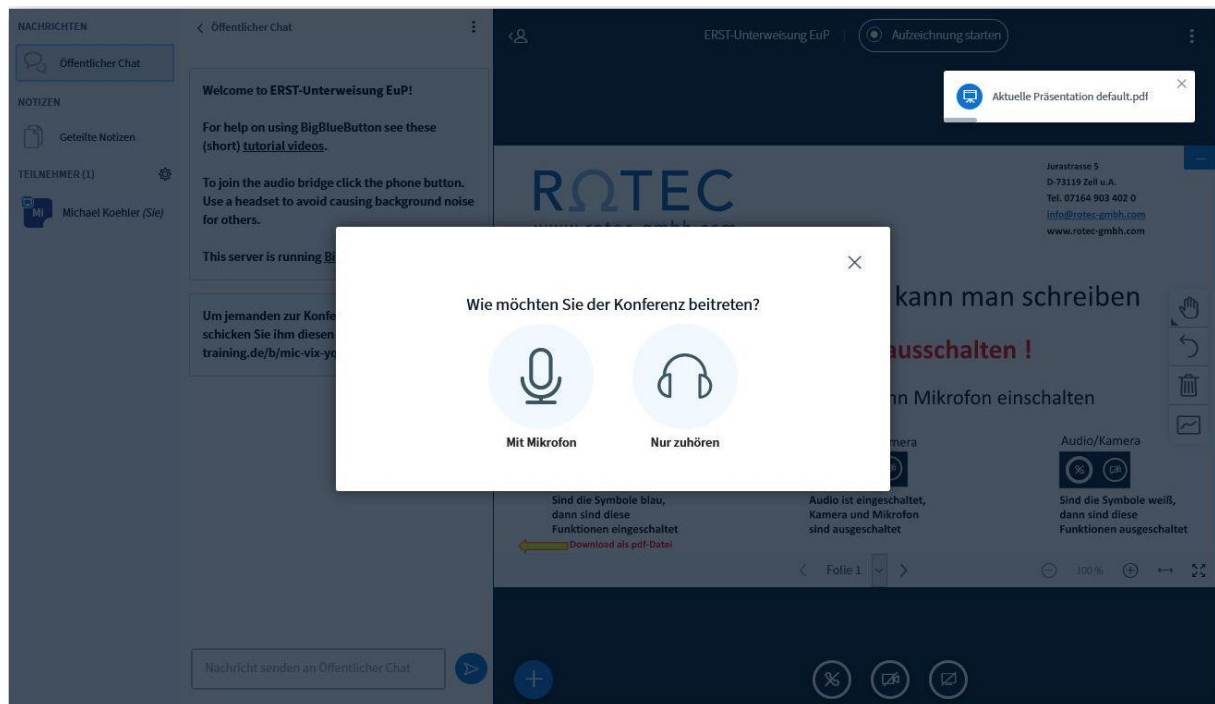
NACHRICHTEN

Öffentlicher Chat

NOTIZEN

Geteilte Notizen

TEILNEHMER (1)

MI Michael Koehler (Sie)

< Öffentlicher Chat

Welcome to ERST-Unterweisung EuP!

For help on using BigBlueButton see these (short) tutorial videos.

To join the audio bridge click the phone button. Use a headset to avoid causing background noise for others.

This server is running Bi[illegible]

Um jemanden zur Konfe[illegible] schicken Sie ihm diesen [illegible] training.de/b/mic-vix-yo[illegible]

Nachricht senden an Öffentlicher Chat

ERST-Unterweisung EuP

Aufzeichnung starten

Aktuelle Präsentation default.pdf

RΩTEC
www.rotec-gmbh.com

Jurastrasse 5
D-73119 Zell u.A.
Tel. 07164 903 402 0
info@rotec-gmbh.com
www.rotec-gmbh.com

kann man schreiben

ausschalten !

nn Mikrofon einschalten

mera

Audio/Kamera

Sind die Symbole blau, dann sind diese Funktionen eingeschaltet

Download als pdf-Datei

Audio ist eingeschaltet, Kamera und Mikrofon sind ausgeschaltet

Sind die Symbole weiß, dann sind diese Funktionen ausgeschaltet

Folie 1

100%

Wie möchten Sie der Konferenz beitreten?

Mit Mikrofon

Nur zuhören